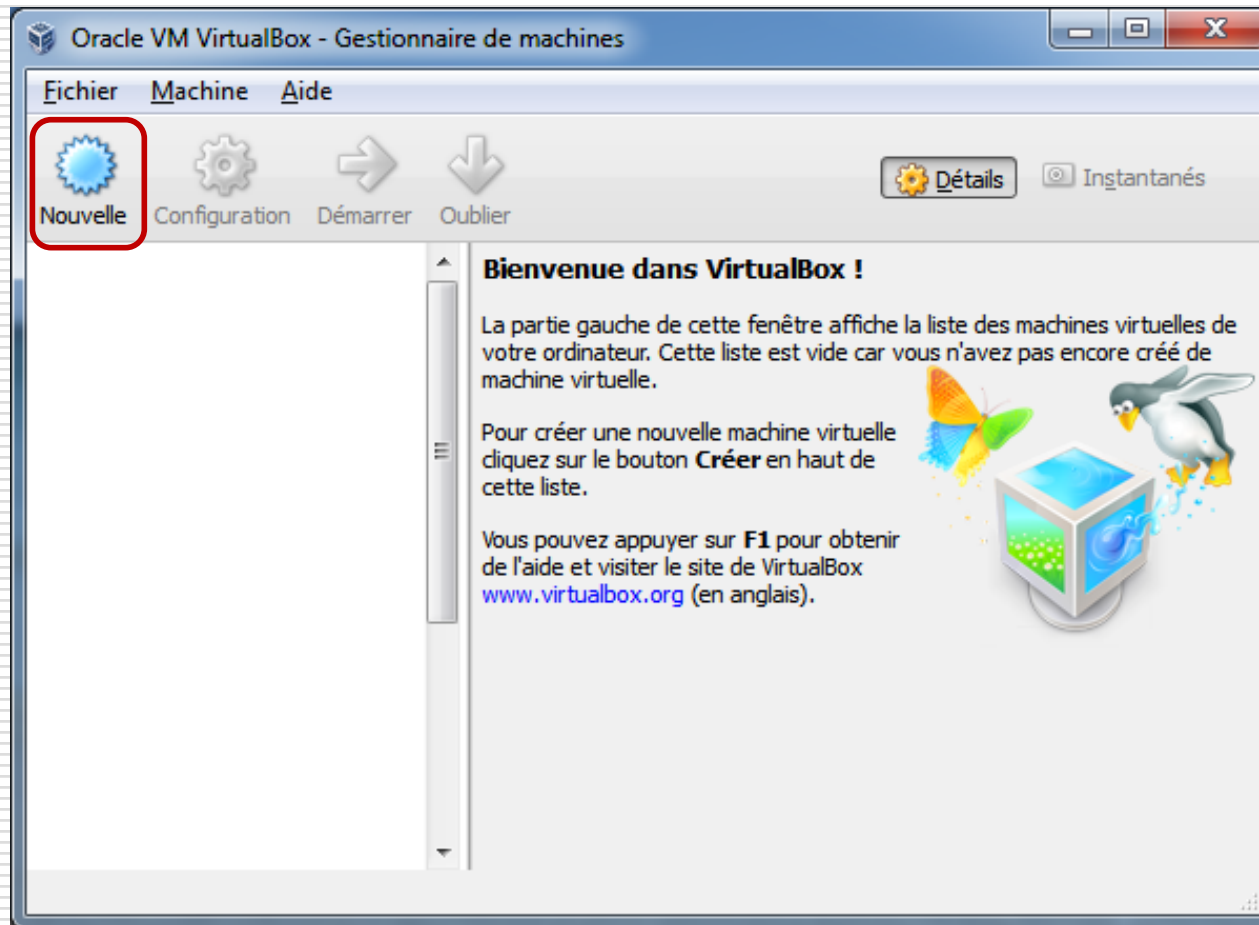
Oracle VM VirtualBox - Gestionnaire de machines

Fichier Machine Aide

Nouvelle Configuration Démarrer Oublier

Détails Instantanés

Bienvenue dans VirtualBox !

La partie gauche de cette fenêtre affiche la liste des machines virtuelles de votre ordinateur. Cette liste est vide car vous n'avez pas encore créé de machine virtuelle.

Pour créer une nouvelle machine virtuelle cliquez sur le bouton **Créer** en haut de cette liste.

Vous pouvez appuyer sur **F1** pour obtenir de l'aide et visiter le site de VirtualBox www.virtualbox.org (en anglais).